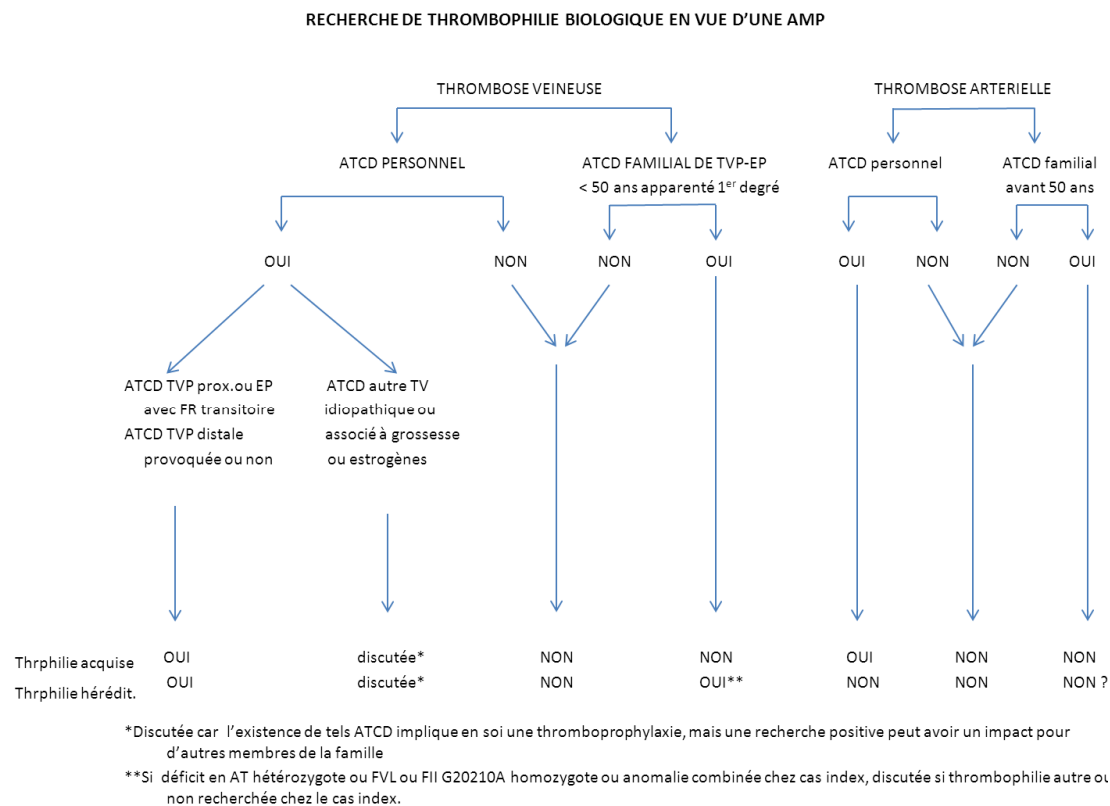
RECHERCHE DE THROMBOPHILIE BIOLOGIQUE EN VUE D'UNE AMP

THROMBOSE VEINEUSE

THROMBOSE ARTERIELLE

ATCD PERSONNEL

ATCD FAMILIAL DE TVP-EP < 50 ans apparenté 1$^{er}$ degré

ATCD personnel

ATCD familial avant 50 ans

OUI

NON

NON

OUI

OUI

NON

NON

OUI

ATCD TVP prox.ou EP avec FR transitoire
ATCD TVP distale provoquée ou non

ATCD autre TV idiopathique ou associé à grossesse ou estrogènes

| | | | | | | | |
|---|---|---|---|---|---|---|---|
| Thrphilie acquise | OUI | discutée* | NON | NON | OUI | NON | NON |
| Thrphilie hérédit. | OUI | discutée* | NON | OUI** | NON | NON | NON ? |

*Discutée car l'existence de tels ATCD implique en soi une thromboprophylaxie, mais une recherche positive peut avoir un impact pour d'autres membres de la famille

**Si déficit en AT hétérozygote ou FVL ou FII G20210A homozygote ou anomalie combinée chez cas index, discutée si thrombophilie autre ou non recherchée chez le cas index.